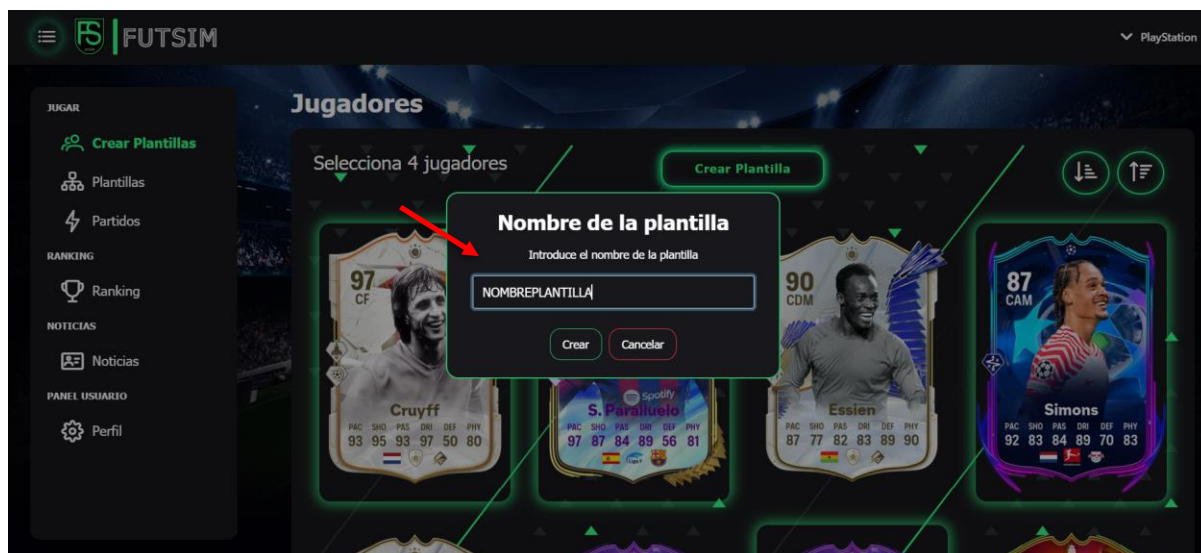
FS FUTSIM

PlayStation

JUGAR

Crear Plantillas

Plantillas

Partidos

RANKING

Ranking

NOTICIAS

Noticias

PANEL USUARIO

Perfil

Jugadores

Selecciona 4 jugadores

Crear Plantilla

Nombre de la plantilla

Introduce el nombre de la plantilla

NOMBREPLANTILLA

Crear

Cancelar

97 CF

Cruyff

| PAC | SHO | PAS | DRI | DEF | PHY |
|---|---|---|---|---|---|
| 93 | 95 | 93 | 97 | 50 | 80 |

Spotify

S. Paralluelo

| PAC | SHO | PAS | DRI | DEF | PHY |
|---|---|---|---|---|---|
| 97 | 87 | 84 | 89 | 56 | 81 |

90 CDM

Essien

| PAC | SHO | PAS | DRI | DEF | PHY |
|---|---|---|---|---|---|
| 87 | 77 | 82 | 83 | 89 | 90 |

87 CAM

Simons

| PAC | SHO | PAS | DRI | DEF | PHY |
|---|---|---|---|---|---|
| 92 | 83 | 84 | 89 | 70 | 83 |